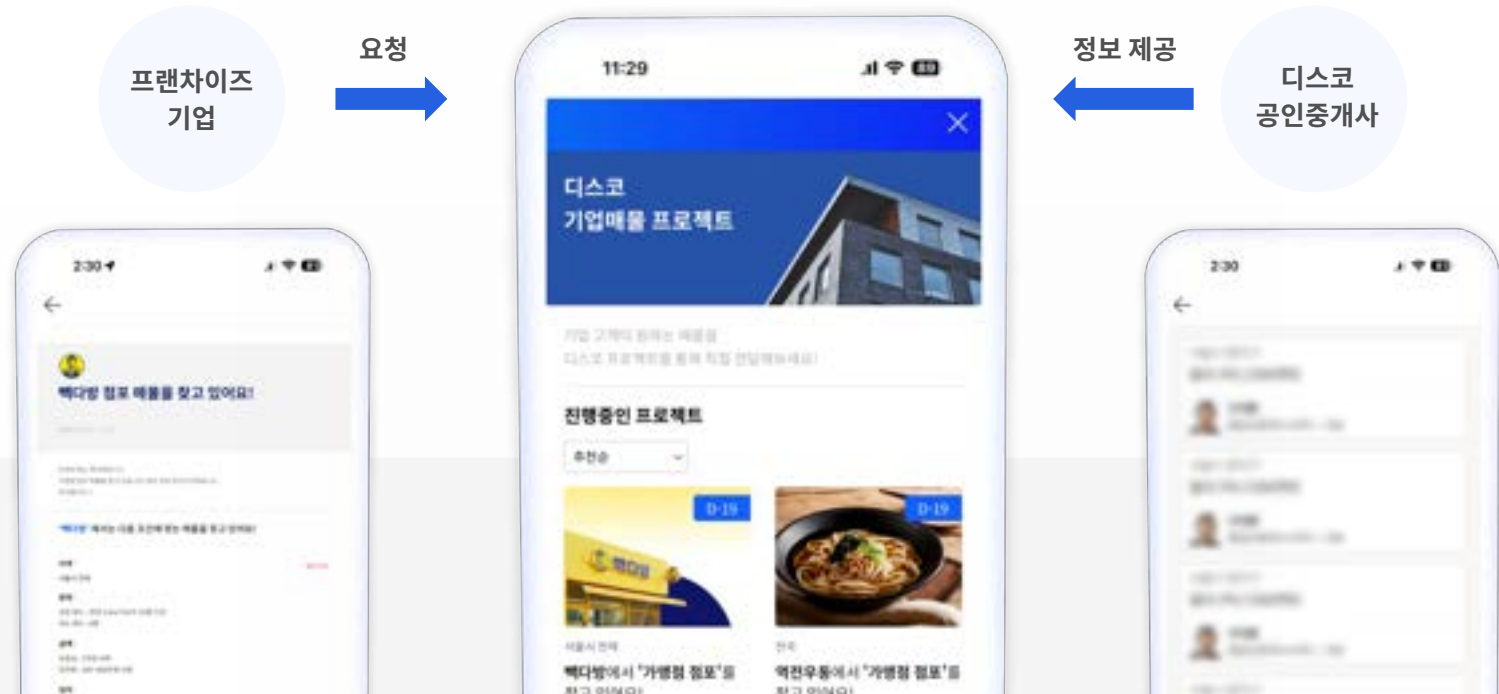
프랜차이즈
기업

요청

11:29

디스코
기업매물 프로젝트

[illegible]
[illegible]

진행중인 프로젝트

추천순

D-19

D-19

서울시 전체

빽다방에서 '가맹점 점포'를 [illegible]

전국

역전우동에서 '가맹점 점포'를 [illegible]

정보 제공

디스코
공인중개사

2:30

빽다방 점포 매물을 찾고 있어요!

2:30